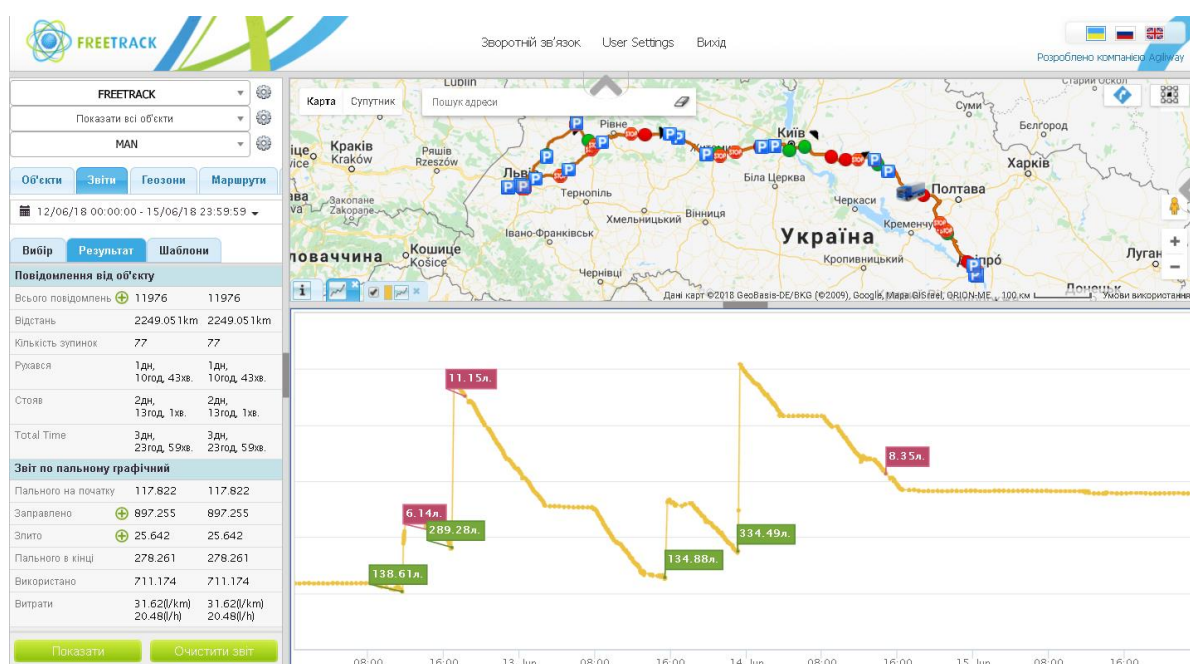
FREETRACK

Зворотній зв'язок User Settings Вихід

Розроблено компанією Agiliway

FREETRACK
Показати всі об'єкти
MAN

Об'єкти | Звіти | Геозони | Маршрути

12/06/18 00:00:00 - 15/06/18 23:59:59

Вибір | Результат | Шаблони

Повідомлення від об'єкту

| | | |
|---|---|---|
| Всього повідомлень | 11976 | 11976 |
| Відстань | 2249.051km | 2249.051km |
| Кількість зупинок | 77 | 77 |
| Рухався | 1дн, 10год, 43хв. | 1дн, 10год, 43хв. |
| Стояв | 2дн, 13год, 1хв. | 2дн, 13год, 1хв. |
| Total Time | 3дн, 23год, 59хв. | 3дн, 23год, 59хв. |

Звіт по пальному графічний

| | | |
|---|---|---|
| Пального на початку | 117.822 | 117.822 |
| Заправлено | 897.255 | 897.255 |
| Злито | 25.642 | 25.642 |
| Пального в кінці | 278.261 | 278.261 |
| Використано | 711.174 | 711.174 |
| Витрати | 31.62(l/km) 20.48(l/h) | 31.62(l/km) 20.48(l/h) |

Показати Очистити звіт

Карта Супутник Пошук адреси

Lublin Рівне Київ Суми Старий Оскол Краків Kraków Ряшів Rzeszów Львів Тернопіль Біла Церква Бєлгород Харків Закопане Zakopane Хмельницький Вінниця Черкаси Полтава Івано-Франківськ Кременчук Україна Кошице Košice ловаччина Чернівці Кропивницький Дніпро Луган Донецьк

Дані карт ©2018 GeoBasis-DE/BKG (©2009), Google, Мапа GISrael, ORION-ME 100 км Умови використання

11.15л. 6.14л. 289.28л. 138.61л. 134.88л. 334.49л. 8.35л.

08:00 16:00 13. Jun 08:00 16:00 14. Jun 08:00 16:00 15. Jun 08:00 16:00